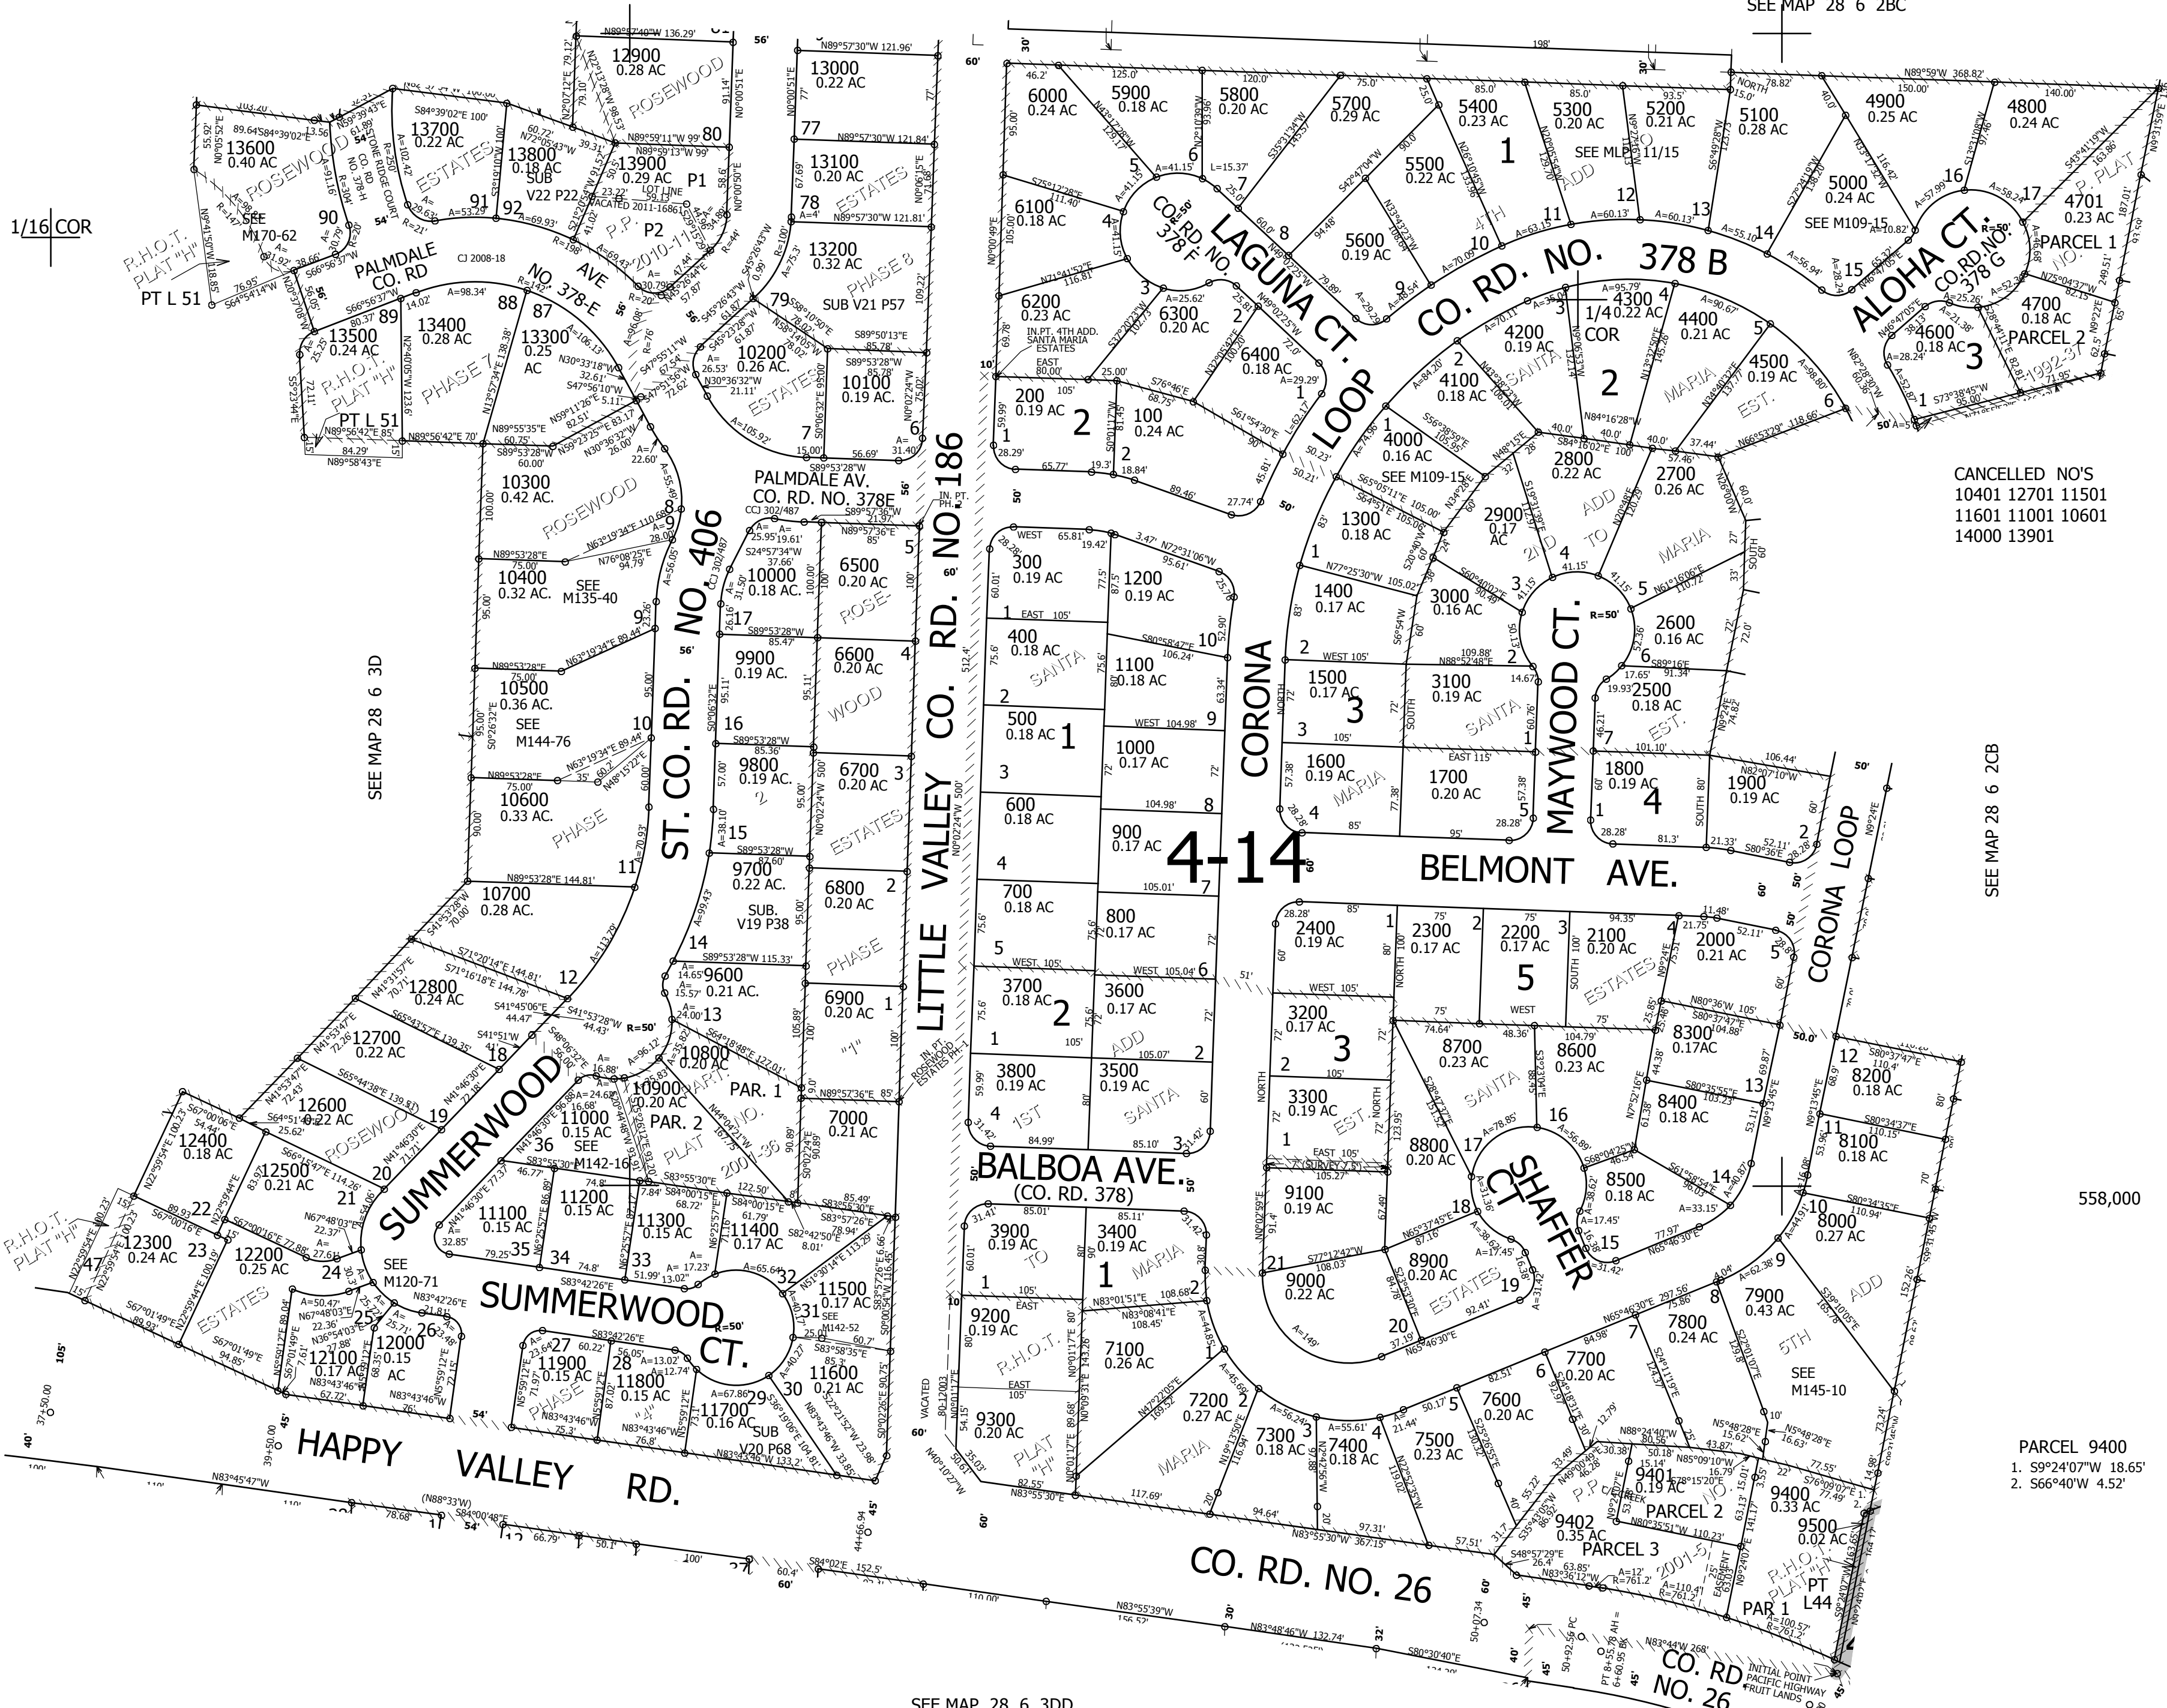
SEE MAP 28 6 2BC

4-14

CANCELLED NO'S
10401 12701 11501
11601 11001 10601
14000 13901

SEE MAP 28 6 3D

SEE MAP 28 6 2CB

SEE MAP 28 6 3DD

1/16 COR

558,000

PARCEL 9400
1. S9°24'07"W 18.65'
2. S66°40'W 4.52'

LAGUNA CT.
CO. RD. NO. 378 F
CO. RD. NO. 378 B
ALOHA CT.
CO. RD. NO. 378 G
LOOP
CORONA
MAYWOOD CT.
BELMONT AVE.
CORONA LOOP
SHAFFER CT
BALBOA AVE.
(CO. RD. 378)
LITTLE VALLEY CO. RD. NO. 186
ST. CO. RD. NO. 406
PALMDALE AV.
CO. RD. NO. 378E
PALMDALE CO. RD
NO. 378-E AVE
SUMMERWOOD
SUMMERWOOD CT.
HAPPY VALLEY RD.
CO. RD. NO. 26
CO. RD NO. 26

12900 0.28 AC
13000 0.22 AC
13100 0.20 AC
13200 0.32 AC
13600 0.40 AC
13700 0.22 AC
13800 0.18 AC
13900 0.29 AC
13500 0.24 AC
13400 0.28 AC
13300 0.25 AC
10200 0.26 AC.
10100 0.19 AC.
10300 0.42 AC.
10400 0.32 AC.
10500 0.36 AC.
10600 0.33 AC.
10700 0.28 AC.
10000 0.18 AC.
9900 0.19 AC.
9800 0.19 AC.
9700 0.22 AC.
9600 0.21 AC.
6500 0.20 AC
6600 0.20 AC
6700 0.20 AC
6800 0.20 AC
6900 0.20 AC
7000 0.21 AC
12800 0.24 AC
12700 0.22 AC
12600 0.22 AC
12500 0.21 AC
12400 0.18 AC
12300 0.24 AC
12200 0.25 AC
12100 0.17 AC
12000 0.15 AC
11900 0.15 AC
11800 0.15 AC
11700 0.16 AC
11600 0.21 AC
11500 0.17 AC
11400 0.17 AC
11300 0.15 AC
11200 0.15 AC
11100 0.15 AC
11000 0.15 AC
10900 0.20 AC
10800 0.20 AC
6000 0.24 AC
5900 0.18 AC
5800 0.20 AC
5700 0.29 AC
5400 0.23 AC
5300 0.20 AC
5200 0.21 AC
5100 0.28 AC
4900 0.25 AC
4800 0.24 AC
5500 0.22 AC
5600 0.19 AC
5000 0.24 AC
4701 0.23 AC
4700 0.18 AC
4600 0.18 AC
6100 0.18 AC
6200 0.23 AC
6300 0.20 AC
6400 0.18 AC
4300 0.22 AC
4200 0.19 AC
4400 0.21 AC
4100 0.18 AC
4500 0.19 AC
4000 0.16 AC
2800 0.22 AC
2700 0.26 AC
200 0.19 AC
100 0.24 AC
1300 0.18 AC
2900 0.17 AC
300 0.19 AC
1200 0.19 AC
1400 0.17 AC
3000 0.16 AC
2600 0.16 AC
400 0.18 AC
1100 0.18 AC
1500 0.17 AC
3100 0.19 AC
2500 0.18 AC
500 0.18 AC
1000 0.17 AC
1600 0.19 AC
1700 0.20 AC
1800 0.19 AC
1900 0.19 AC
600 0.18 AC
900 0.17 AC
700 0.18 AC
800 0.17 AC
2400 0.19 AC
2300 0.17 AC
2200 0.17 AC
2100 0.20 AC
2000 0.21 AC
3700 0.18 AC
3600 0.17 AC
3200 0.17 AC
3800 0.19 AC
3500 0.19 AC
3300 0.19 AC
8700 0.23 AC
8600 0.23 AC
8300 0.17AC
8200 0.18 AC
8400 0.18 AC
8100 0.18 AC
8800 0.20 AC
8500 0.18 AC
9100 0.19 AC
8000 0.27 AC
3900 0.19 AC
3400 0.19 AC
8900 0.20 AC
9000 0.22 AC
7900 0.43 AC
7800 0.24 AC
9200 0.19 AC
7100 0.26 AC
7700 0.20 AC
7200 0.27 AC
7600 0.20 AC
9300 0.20 AC
7300 0.18 AC
7400 0.18 AC
7500 0.23 AC
9401 0.19 AC
9400 0.33 AC
9500 0.02 AC
9402 0.35 AC

ROSEWOOD ESTATES
SANTA MARIA ESTATES
SEE M170-62
SEE M135-40
SEE M144-76
SEE M142-16
SEE M120-71
SEE M142-52
SEE M109-15
SEE MLP 10 11/15
SEE M145-10
R.H.O.T. PLAT "H"
PT L 51
PT L44
PAR 1
PARCEL 1
PARCEL 2
PARCEL 3
PAR. 1
PAR. 2
P1
P2
SUB V22 P22
SUB V21 P57
SUB. V19 P38
SUB V20 P68
PHASE 7
PHASE 8
CJ 2008-18
1/4 COR
INITIAL POINT PACIFIC HIGHWAY FRUIT LANDS